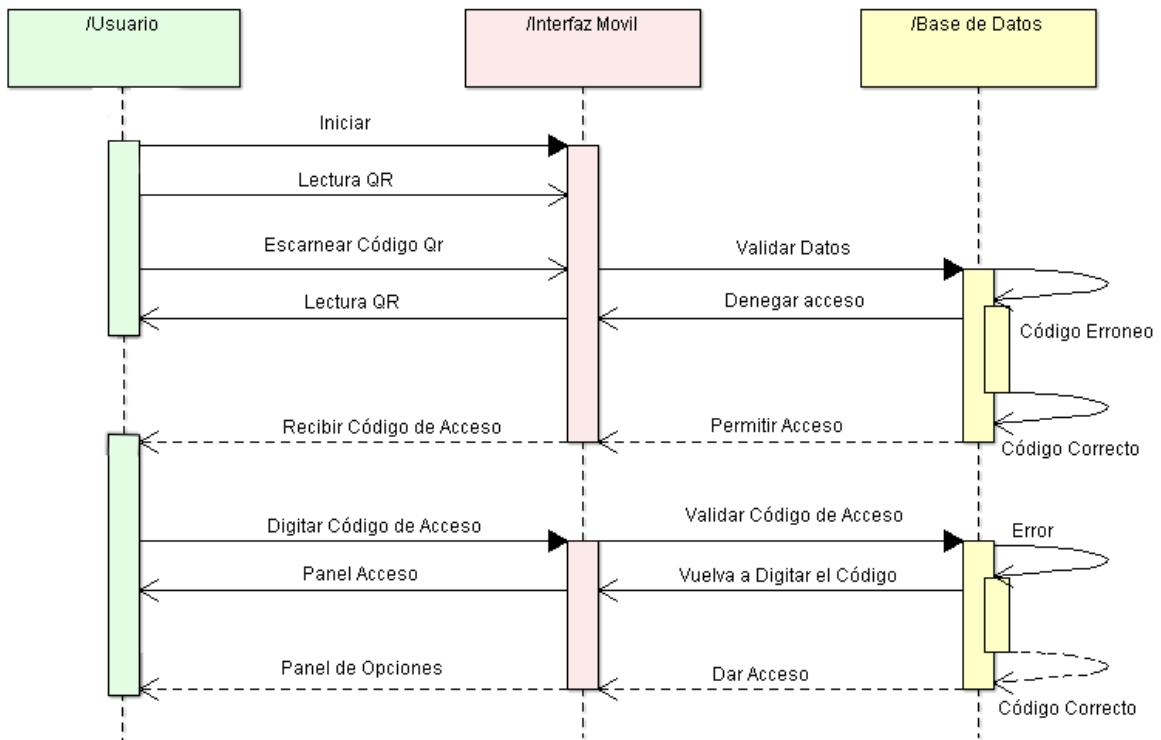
/Usuario

/Interfaz Movil

/Base de Datos

Iniciar

Lectura QR

Escarnear Código Qr

Validar Datos

Lectura QR

Denegar acceso

Código Erroneo

Recibir Código de Acceso

Permitir Acceso

Código Correcto

Digitar Código de Acceso

Validar Código de Acceso

Error

Panel Acceso

Vuelva a Digitar el Código

Panel de Opciones

Dar Acceso

Código Correcto